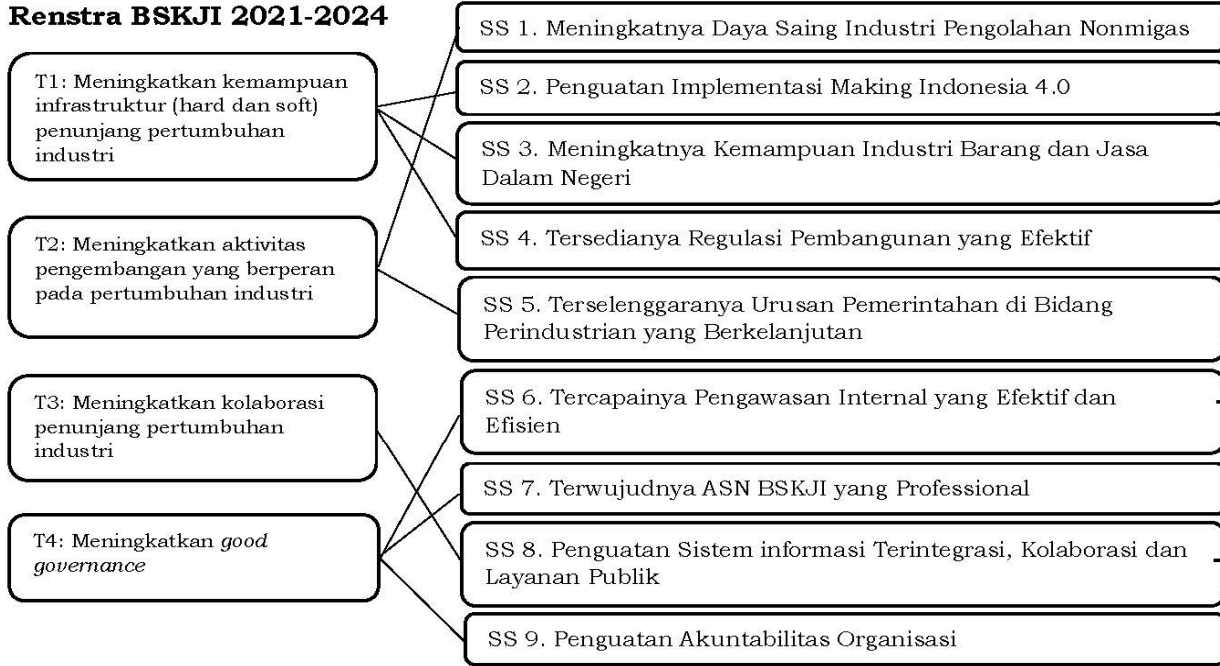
Renstra BSKJI 2021-2024

T1: Meningkatkan kemampuan infrastruktur (hard dan soft) penunjang pertumbuhan industri

T2: Meningkatkan aktivitas pengembangan yang berperan pada pertumbuhan industri

T3: Meningkatkan kolaborasi penunjang pertumbuhan industri

T4: Meningkatkan *good governance*

SS 1. Meningkatnya Daya Saing Industri Pengolahan Nonmigas

SS 2. Penguatan Implementasi Making Indonesia 4.0

SS 3. Meningkatnya Kemampuan Industri Barang dan Jasa Dalam Negeri

SS 4. Tersedianya Regulasi Pembangunan yang Efektif

SS 5. Terselenggaranya Urusan Pemerintahan di Bidang Perindustrian yang Berkelanjutan

SS 6. Tercapainya Pengawasan Internal yang Efektif dan Efisien

SS 7. Terwujudnya ASN BSKJI yang Professional

SS 8. Penguatan Sistem informasi Terintegrasi, Kolaborasi dan Layanan Publik

SS 9. Penguatan Akuntabilitas Organisasi